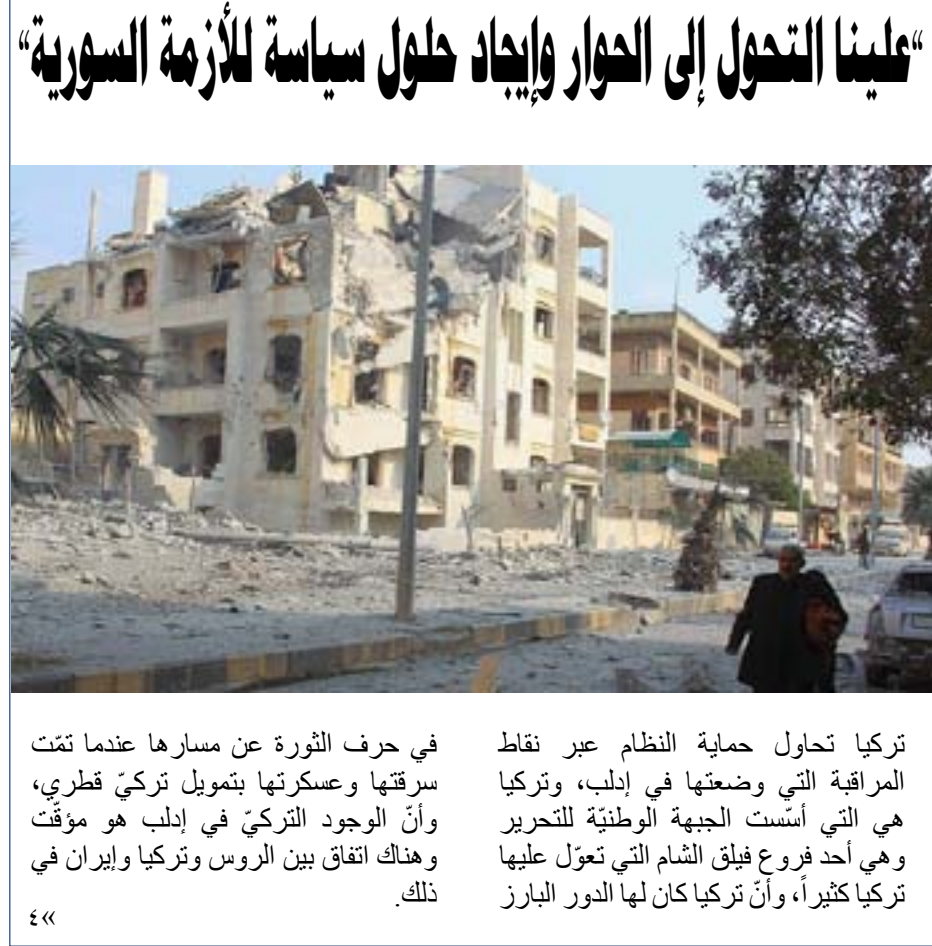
"علينا التحول إلى الحوار وإيجاد حلول سياسة للأزمة السورية"

تركيا تحاول حماية النظام عبر نقاط المراقبة التي وضعتها في إدلب، وتركيا هي التي أسّست الجبهة الوطنيّة للتحرير وهي أحد فروع فيلق الشام التي تعوّل عليها تركيا كثيراً، وأنّ تركيا كان لها الدور البارز

في حرف الثورة عن مسارها عندما تمّت سرقتها وعسكرتها بتمويل تركيّ قطري، وأنّ الوجود التركيّ في إدلب هو مؤقّت وهناك اتفاق بين الروس وتركيا وإيران في ذلك.

٤«